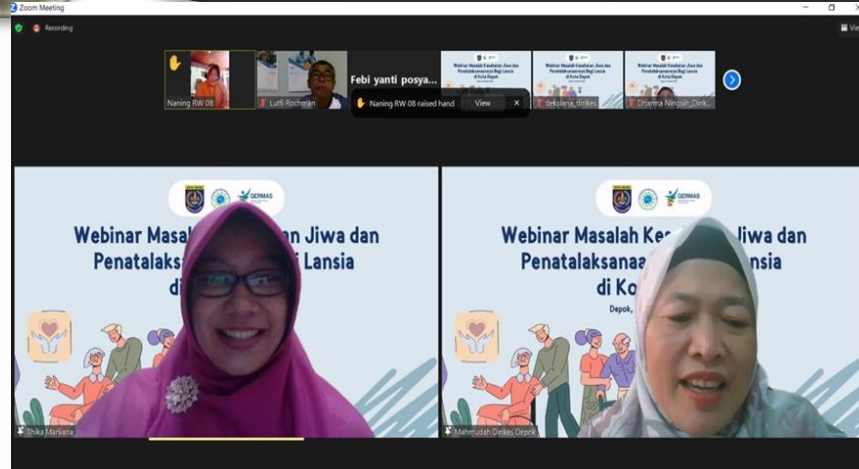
Zoom Meeting

Recording

View

Naning RW 08

Lutfi Rochman

Febi yanti posya...

Naning RW 08 raised hand

View

Webinar Masalah Kesehatan Jiwa dan Penatalaksanaannya Bagi Lansia di Kota Depok

Beksiana_Dinkes

Webinar Masalah Kesehatan Jiwa dan Penatalaksanaannya Bagi Lansia di Kota Depok

Webinar Masalah Kesehatan Jiwa dan Penatalaksanaannya Bagi Lansia di Kota Depok

Dharma Ningsih_Dink...

GERMAS

Webinar Masalah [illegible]an Jiwa dan Penatalaksana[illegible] Lansia di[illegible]

Shika Marliana

GERMAS

Webinar Masalah Ke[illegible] Jiwa dan Penatalaksanaa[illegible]nsia di Ko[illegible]

Depok,

Mahmudah Dinkes Depok